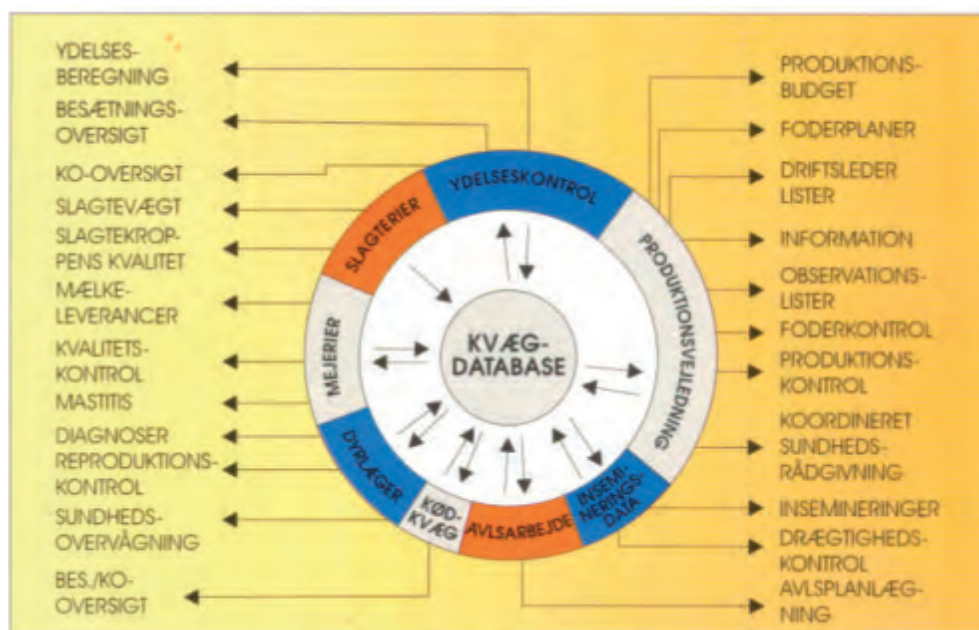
YDELSES-BEREGNING

BESÆTNINGS-OVERSIGT

KO-OVERSIGT

SLAGTEVÆGT

SLAGTEKROPPENS KVALITET

MÆLKE-LEVERANCER

KVALITETS-KONTROL

MASTITIS

DIAGNOSER

REPRODUKTIONS-KONTROL

SUNDHEDS-OVERVÅGNING

BES./KO-OVERSIGT

YDELSESKONTROL

SLAGTERIER

MEJERIER

DYRLÆGER

KØD-KVÆG

AVLSARBEJDE

INSEMI-NERINGS-DATA

PRODUKTIONSVEJLEDNING

KVÆG-DATABASE

PRODUKTIONS-BUDGET

FODERPLANER

DRIFTSLEDER LISTER

INFORMATION

OBSERVATIONS-LISTER

FODERKONTROL

PRODUKTIONS-KONTROL

KOORDINERET SUNDHEDS-RÅDGIVNING

INSEMINERINGER

DRÆGTIGHEDS-KONTROL

AVLSPLANLÆGNING